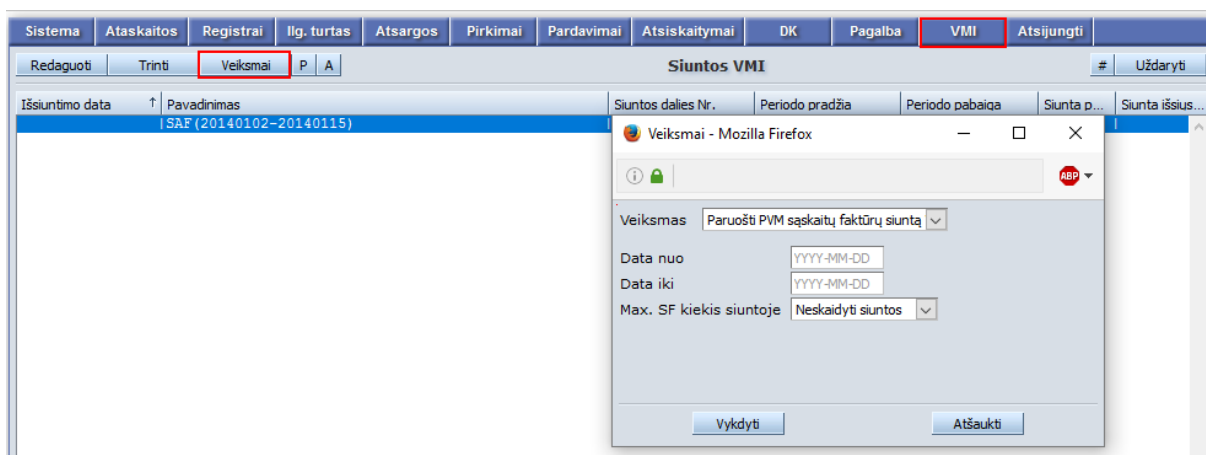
Sistema | Ataskaitos | Registrai | Ilg. turtas | Atsargos | Pirkimai | Pardavimai | Atsiskaitymai | DK | Pagalba | VMI | Atsijungti

Redaguoti | Trinti | Veiksmai | P | A

Siuntos VMI

# | Uždaryti

| Išsiuntimo data ↑ | Pavadinimas | Siuntos dalies Nr. | Periodo pradžia | Periodo pabaiga | Siunta p... | Siunta išsius... |
|---|---|---|---|---|---|---|
| | SAF(20140102-20140115) | | | | | |

Veiksmai - Mozilla Firefox

ABP

Veiksmas: Paruošti PVM sąskaitų faktūrų siuntą

Data nuo: YYYY-MM-DD
Data iki: YYYY-MM-DD
Max. SF kiekis siuntoje: Neskaidyti siuntos

Vykdyti | Atšaukti